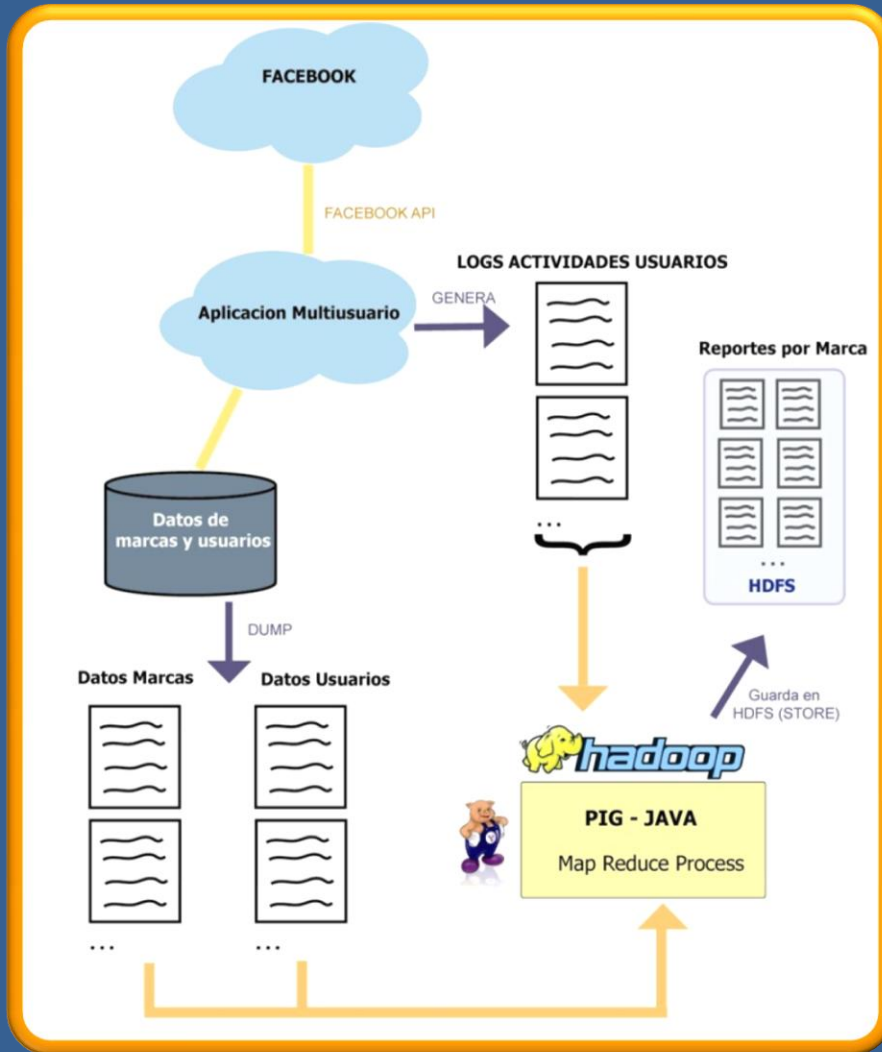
FACEBOOK

FACEBOOK API

LOGS ACTIVIDADES USUARIOS

GENERA

Aplicacion Multiusuario

Reportes por Marca

...

HDFS

Datos de marcas y usuarios

...

DUMP

Datos Marcas

Datos Usuarios

Guarda en HDFS (STORE)

hadoop

PIG - JAVA

Map Reduce Process

...

...